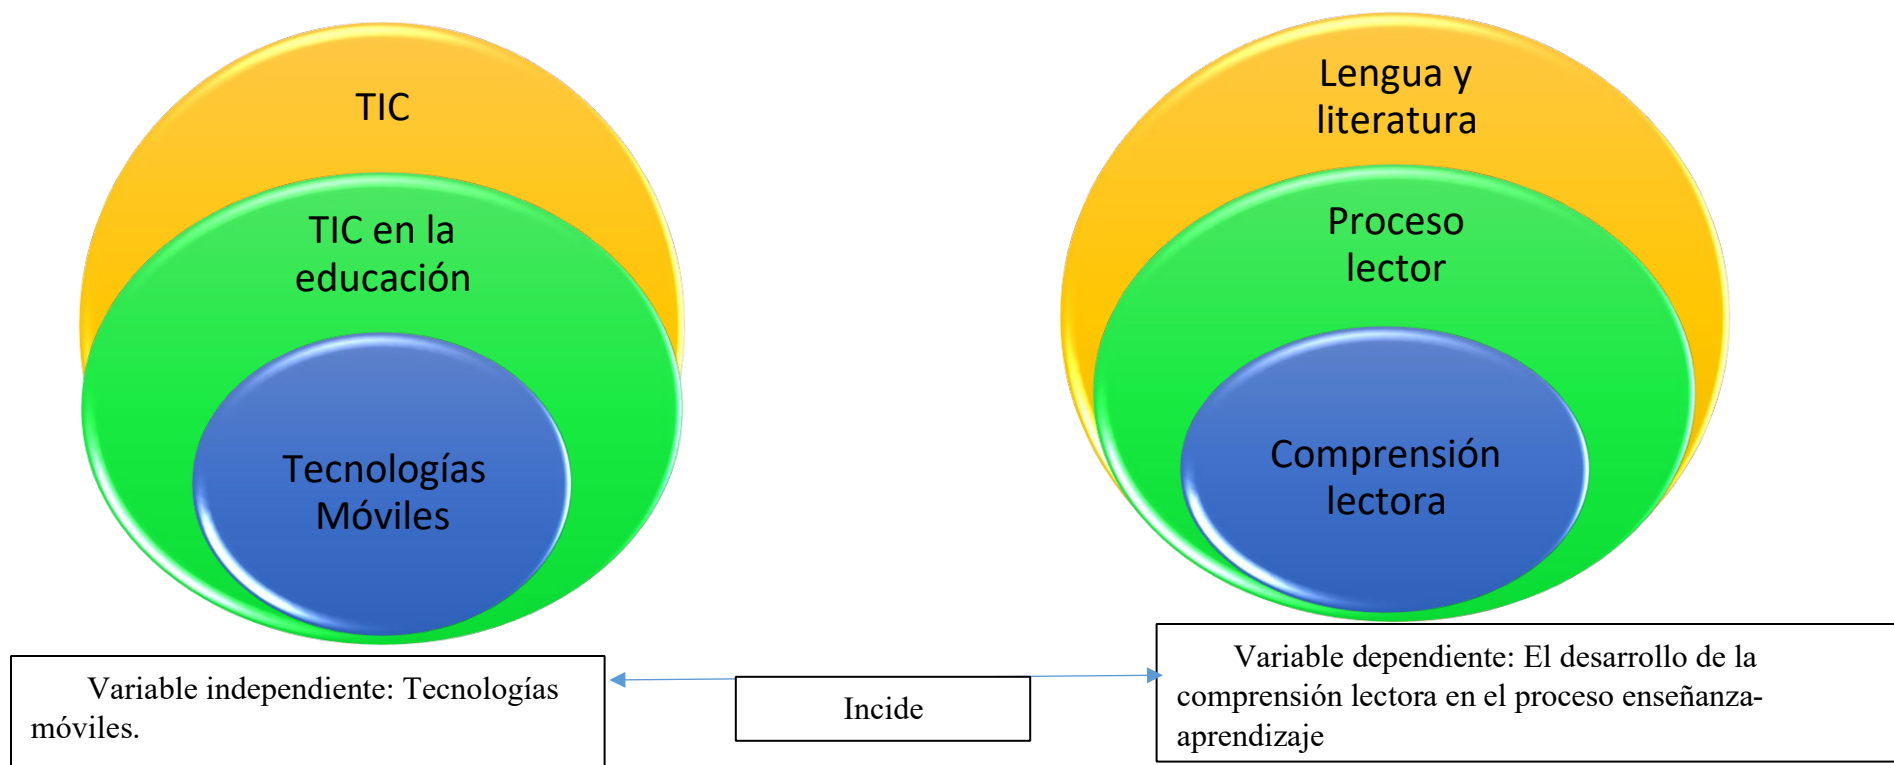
TIC

TIC en la educación

Tecnologías Móviles

Lengua y literatura

Proceso lector

Comprensión lectora

Variable independiente: Tecnologías móviles.

Incide

Variable dependiente: El desarrollo de la comprensión lectora en el proceso enseñanza-aprendizaje